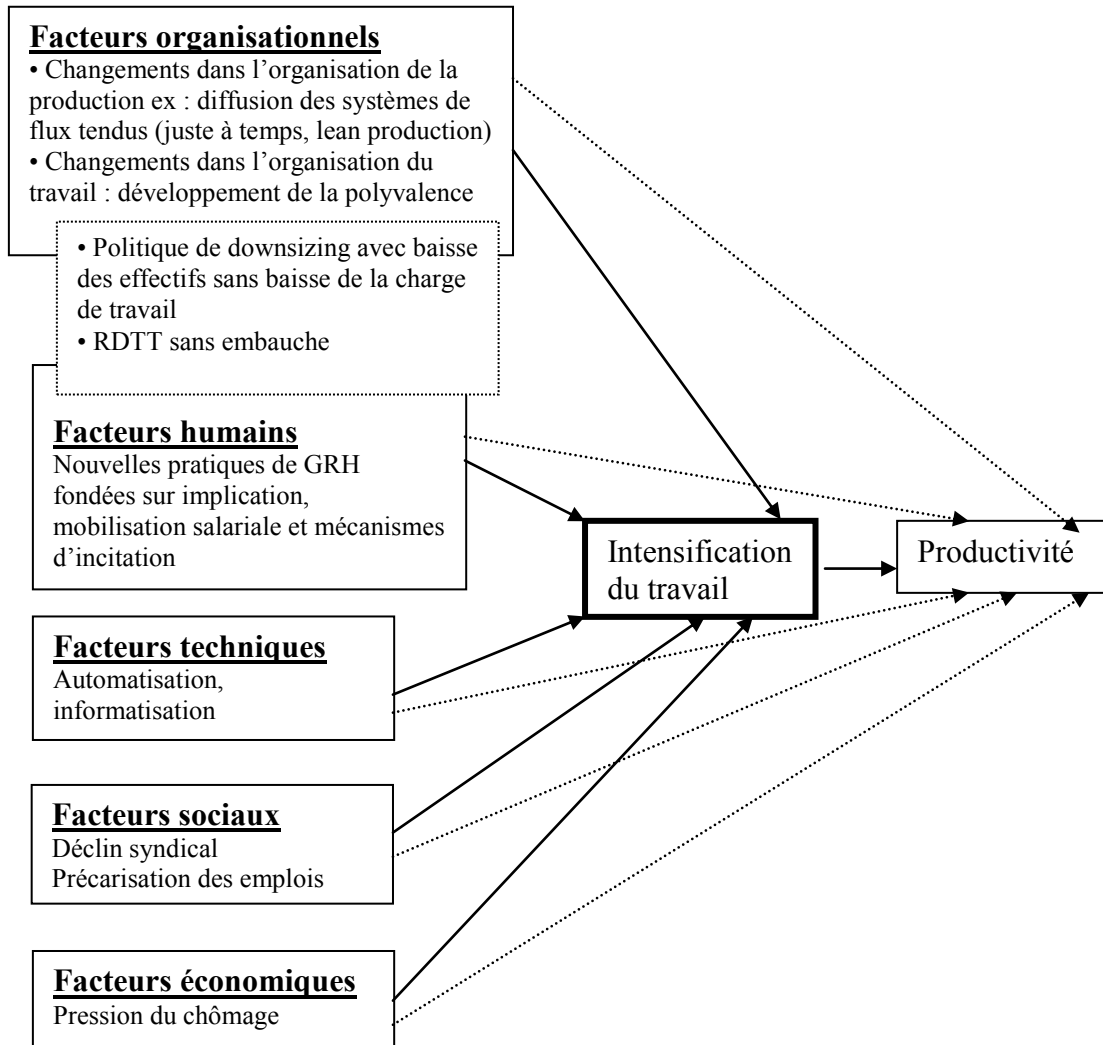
Facteurs organisationnels
• Changements dans l'organisation de la production ex : diffusion des systèmes de flux tendus (juste à temps, lean production)
• Changements dans l'organisation du travail : développement de la polyvalence

• Politique de downsizing avec baisse des effectifs sans baisse de la charge de travail
• RDTT sans embauche

Facteurs humains
Nouvelles pratiques de GRH fondées sur implication, mobilisation salariale et mécanismes d'incitation

Intensification du travail

Productivité

Facteurs techniques
Automatisation, informatisation

Facteurs sociaux
Déclin syndical
Précarisation des emplois

Facteurs économiques
Pression du chômage